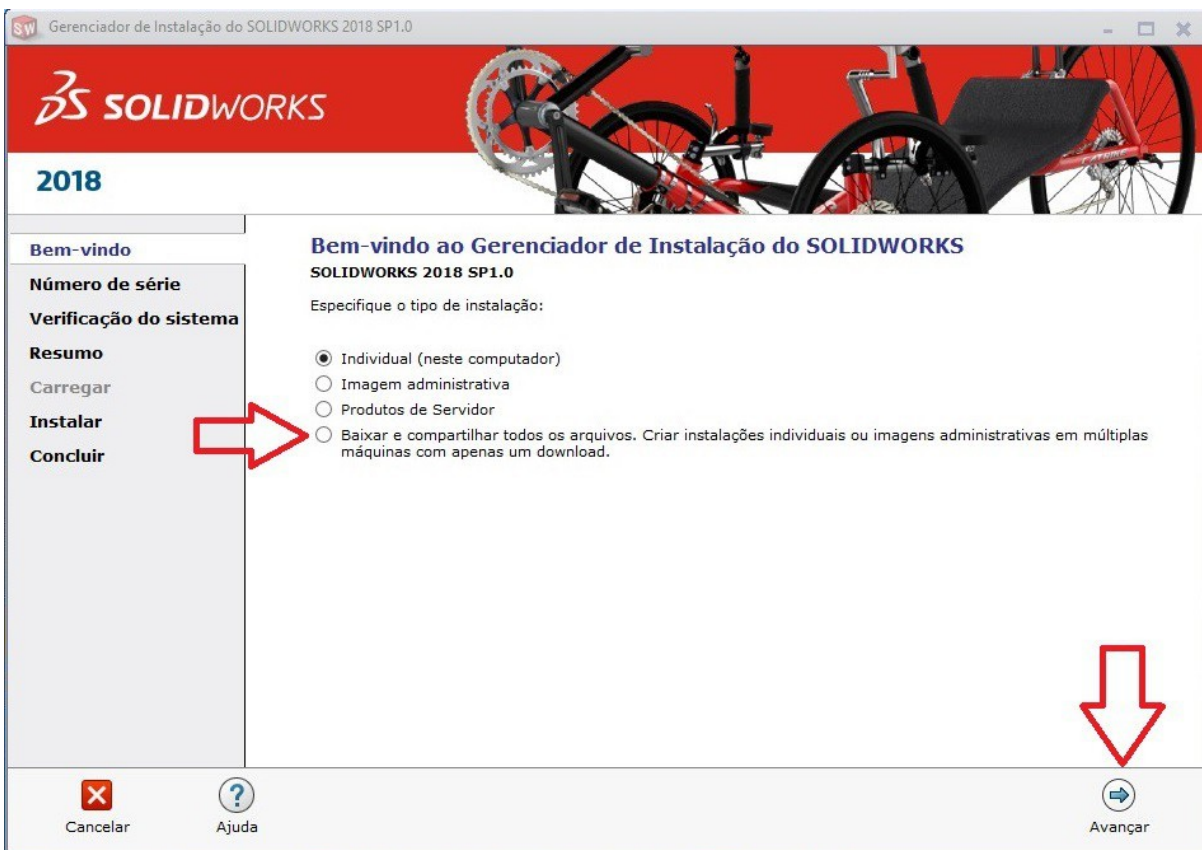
Gerenciador de Instalação do SOLIDWORKS 2018 SP1.0

SOLIDWORKS

2018

Bem-vindo
Número de série
Verificação do sistema
Resumo
Carregar
Instalar
Concluir

Bem-vindo ao Gerenciador de Instalação do SOLIDWORKS
SOLIDWORKS 2018 SP1.0

Especifique o tipo de instalação:

Individual (neste computador)
Imagem administrativa
Produtos de Servidor
Baixar e compartilhar todos os arquivos. Criar instalações individuais ou imagens administrativas em múltiplas máquinas com apenas um download.

Cancelar
Ajuda
Avançar